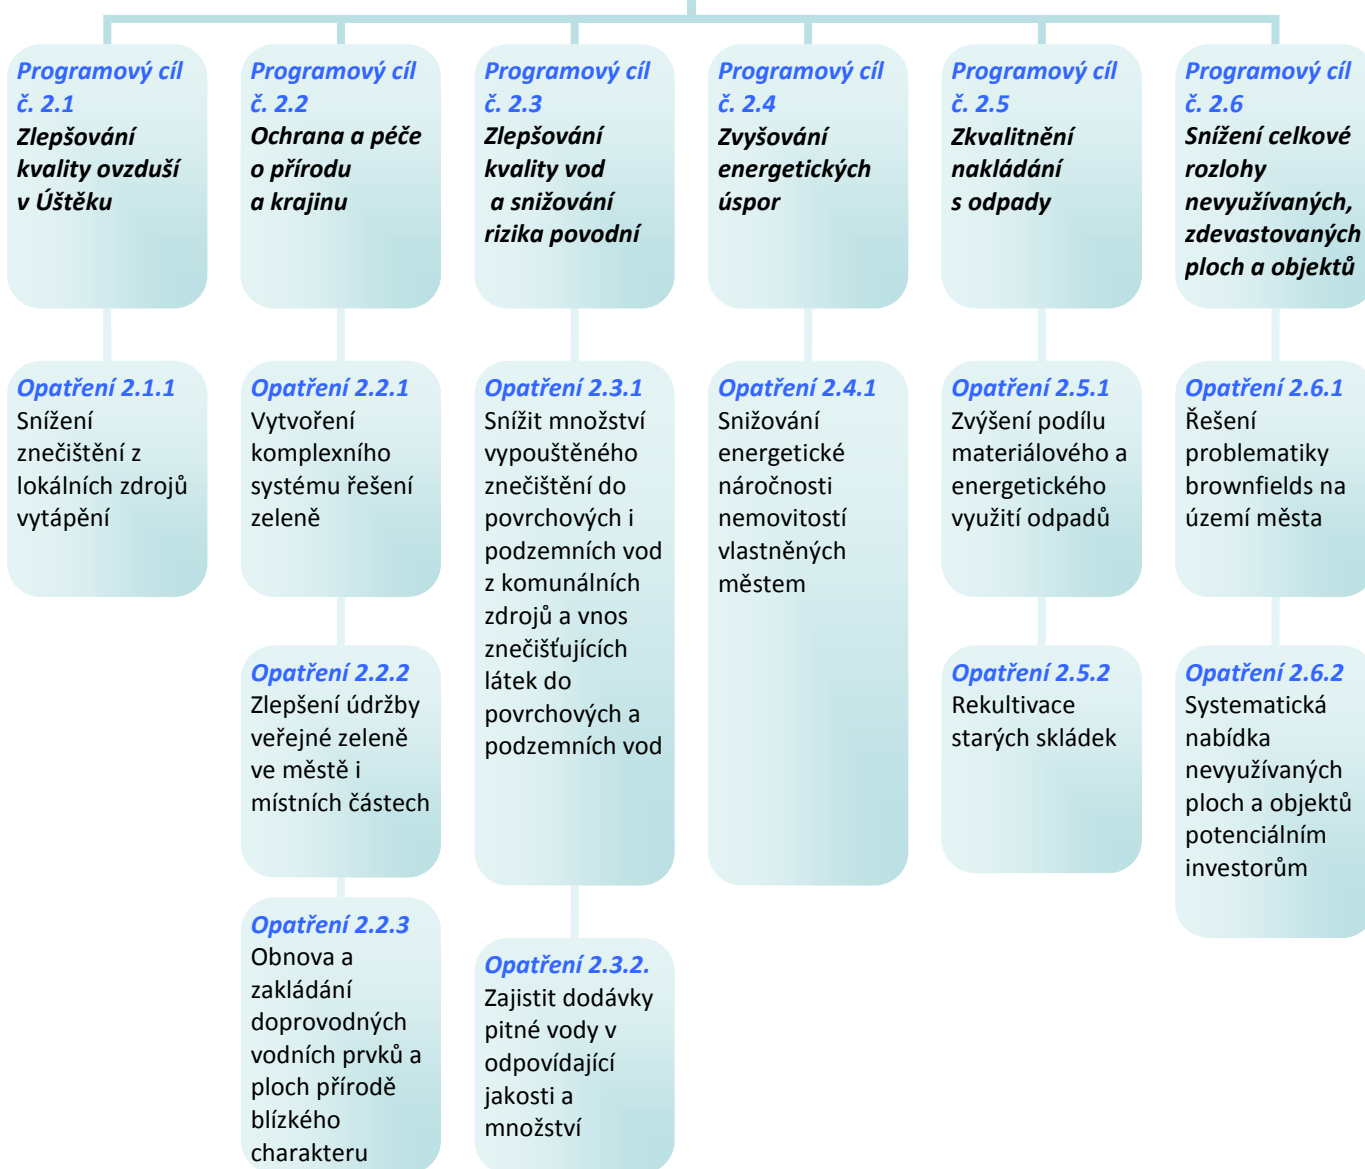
Programový cíl č. 2.1
Zlepšování kvality ovzduší v Úštěku

Opatření 2.1.1
Snížení znečištění z lokálních zdrojů vytápění

Programový cíl č. 2.2
Ochrana a péče o přírodu a krajinu

Opatření 2.2.1
Vytvoření komplexního systému řešení zeleně

Opatření 2.2.2
Zlepšení údržby veřejné zeleně ve městě i místních částech

Opatření 2.2.3
Obnova a zakládání doprovodných vodních prvků a ploch přírodě blízkého charakteru

Programový cíl č. 2.3
Zlepšování kvality vod a snižování rizika povodní

Opatření 2.3.1
Snížit množství vypouštěného znečištění do povrchových i podzemních vod z komunálních zdrojů a vnos znečišťujících látek do povrchových a podzemních vod

Opatření 2.3.2.
Zajistit dodávky pitné vody v odpovídající jakosti a množství

Programový cíl č. 2.4
Zvyšování energetických úspor

Opatření 2.4.1
Snižování energetické náročnosti nemovitostí vlastněných městem

Programový cíl č. 2.5
Zkvalitnění nakládání s odpady

Opatření 2.5.1
Zvýšení podílu materiálového a energetického využití odpadů

Opatření 2.5.2
Rekultivace starých skládek

Programový cíl č. 2.6
Snížení celkové rozlohy nevyužívaných, zdevastovaných ploch a objektů

Opatření 2.6.1
Řešení problematiky brownfields na území města

Opatření 2.6.2
Systematická nabídka nevyužívaných ploch a objektů potenciálním investorům